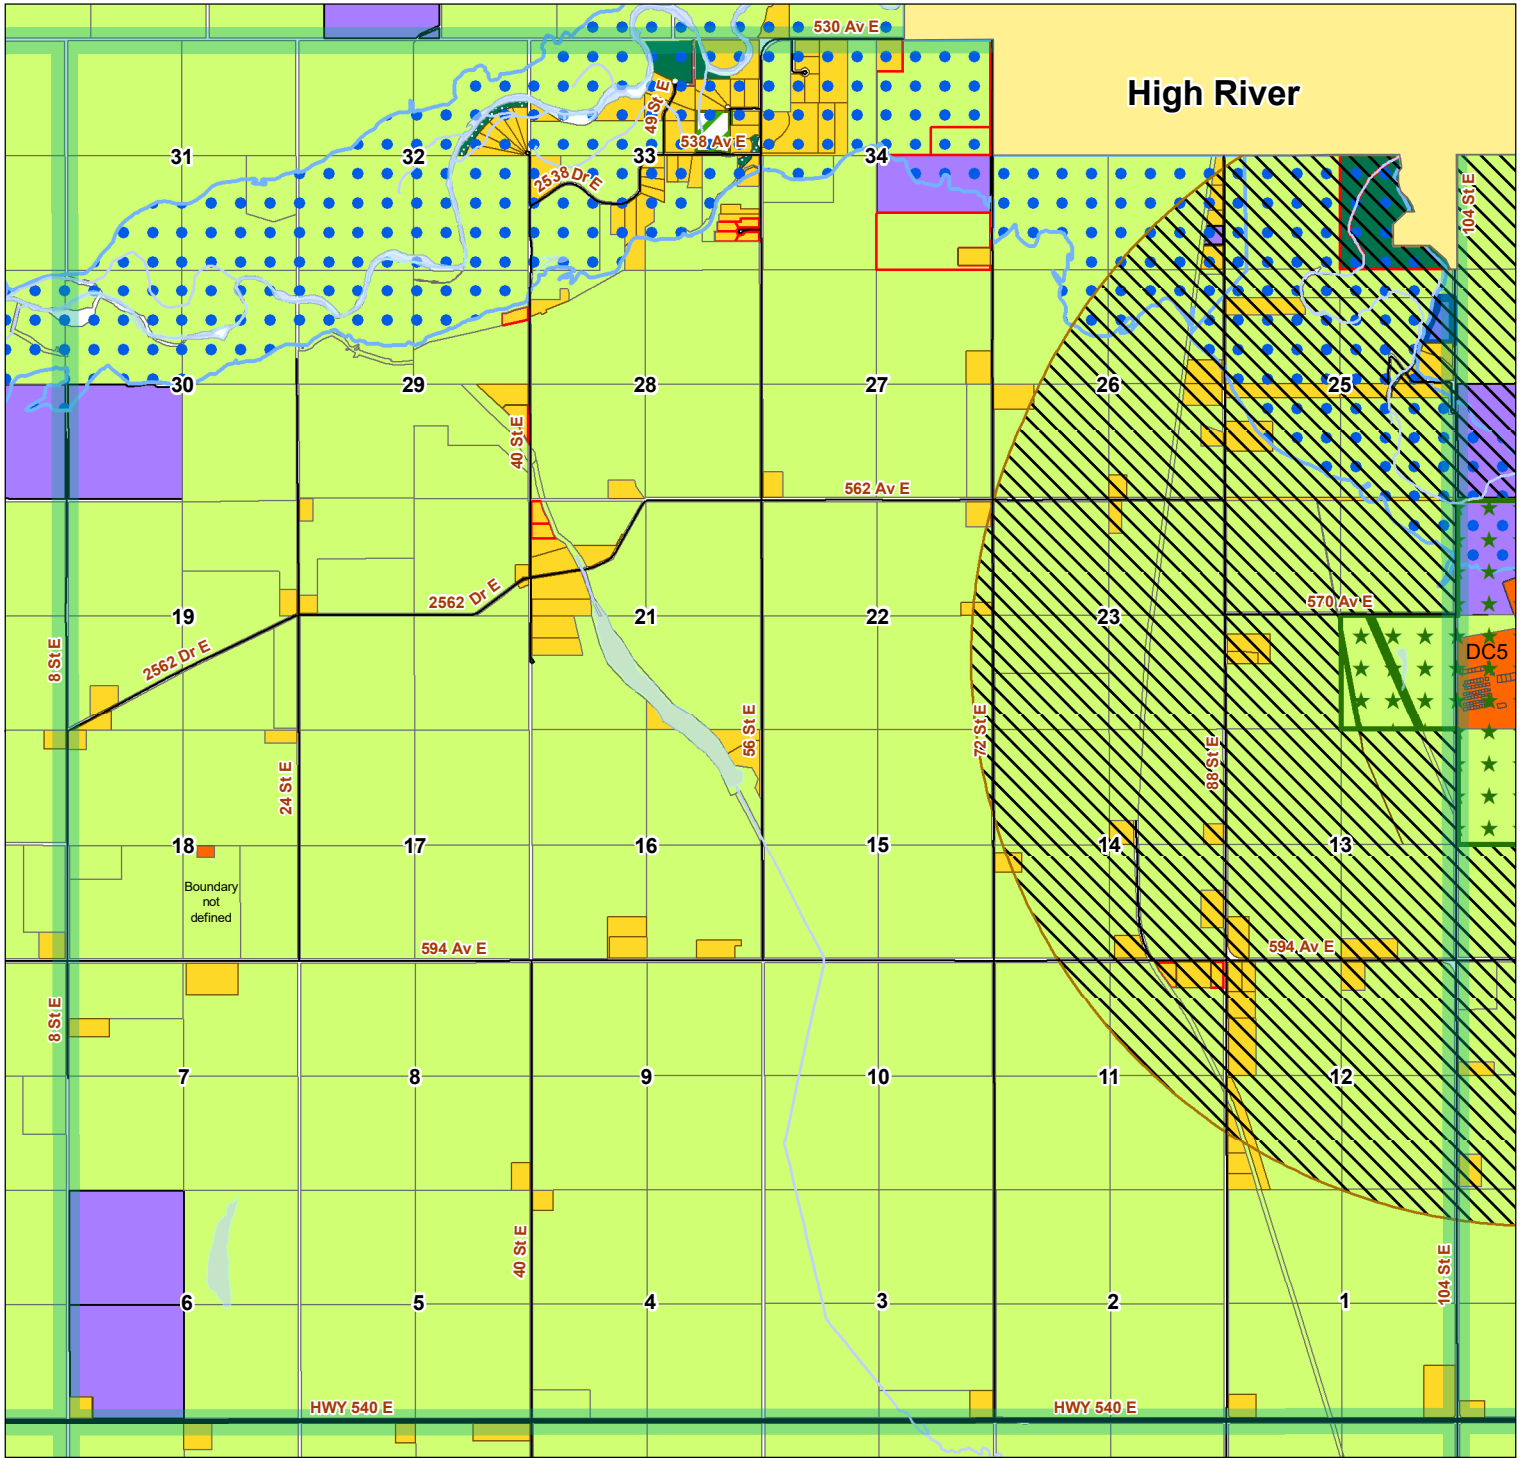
530 Av E
High River
49 St E
538 Av E
31
32
33
34
2538 Dr E
104 St E
30
29
28
27
26
25
40 St E
562 Av E
2562 Dr E
19
21
22
23
570 Av E
2562 Dr E
DC5
8 St E
56 St E
72 St E
88 St E
24 St E
18
17
16
15
14
13
Boundary not defined
594 Av E
594 Av E
8 St E
7
8
9
10
11
12
40 St E
104 St E
6
5
4
3
2
1
HWY 540 E
HWY 540 E